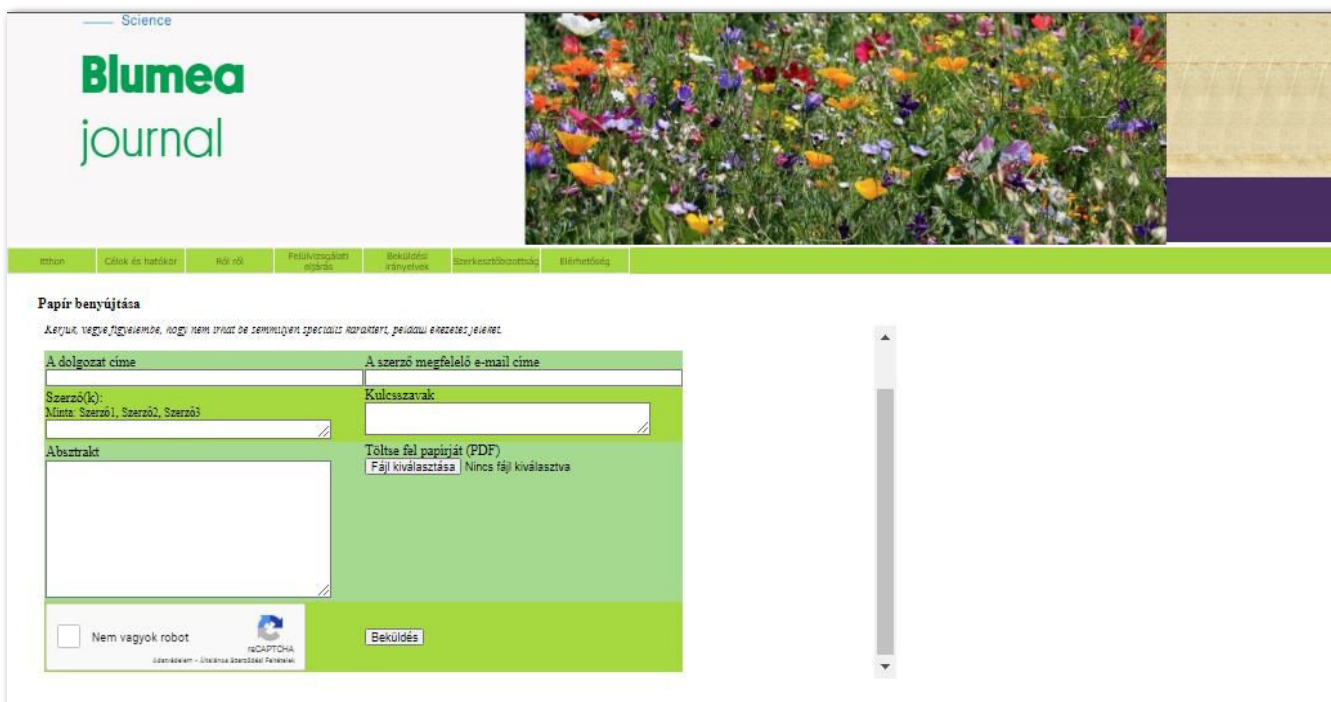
Science

Blumea journal

Itthon | Célok és hatókör | Ról ről | Felülvizsgálati eljárás | Beküldési irányelvek | Szerkesztőbizottság | Elérhetőség

Papír benyújtása

Kérjük, vegye figyelembe, hogy nem írhat be semmilyen speciális karaktert, például ékezetes jeleket.

A dolgozat címe

A szerző megfelelő e-mail címe

Szerző(k):
Minta: Szerző1, Szerző2, Szerző3

Kulcsszavak

Absztrakt

Töltse fel papírját (PDF)
Fájl kiválasztása Nincs fájl kiválasztva

Nem vagyok robot
reCAPTCHA
Adatvédelem - Általános Szerződési Feltételek

Beküldés